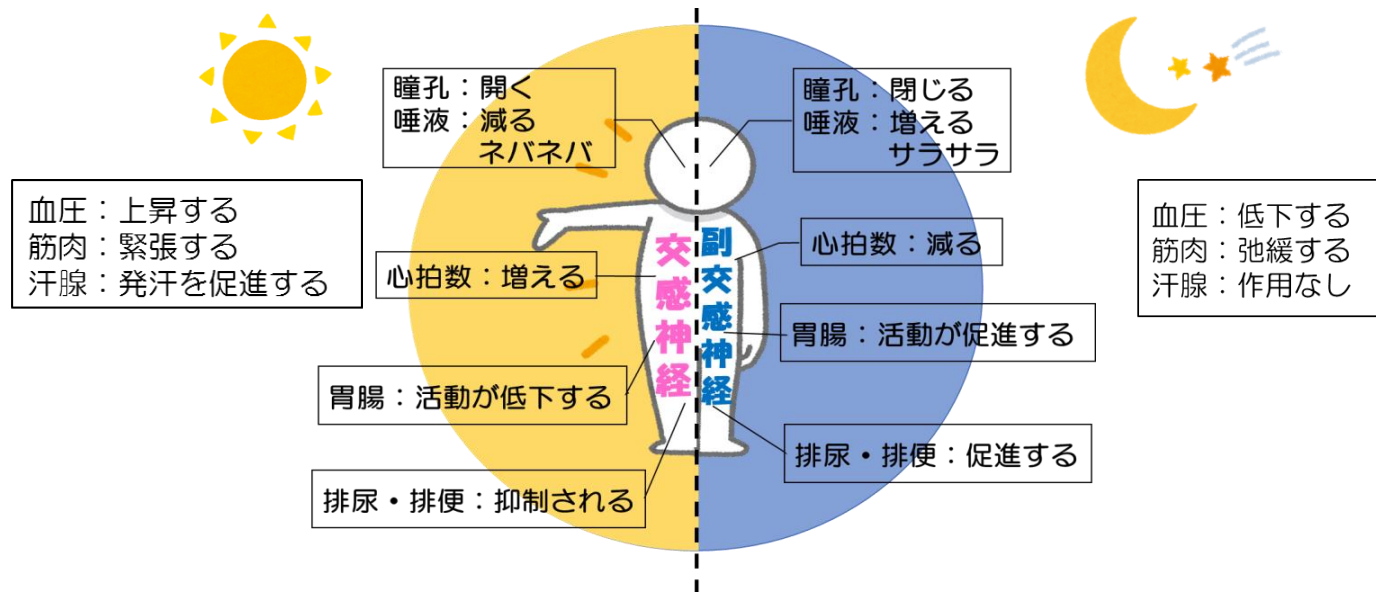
瞳孔：開く
唾液：減る
ネバネバ

瞳孔：閉じる
唾液：増える
サラサラ

血圧：上昇する
筋肉：緊張する
汗腺：発汗を促進する

血圧：低下する
筋肉：弛緩する
汗腺：作用なし

交感神経

副交感神経

心拍数：増える

心拍数：減る

胃腸：活動が促進する

胃腸：活動が低下する

排尿・排便：促進する

排尿・排便：抑制される